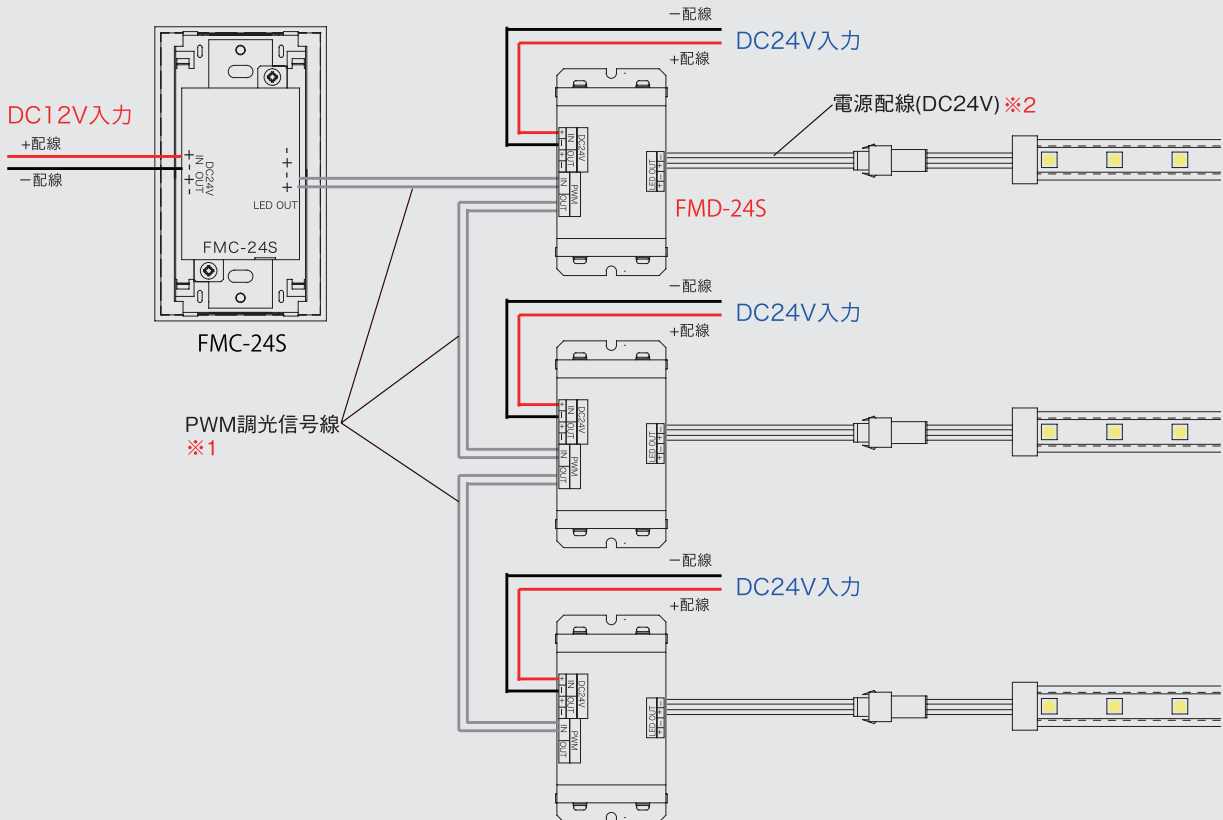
DC12V入力
+配線
ー配線
+
IN
ー
DC24V
+
OUT
ー
ー
+
+
LED OUT
FMC-24S
FMC-24S

ー配線
DC24V入力
+配線
IN OUT DC24V
IN OUT PWM
LED OUT
FMD-24S
電源配線(DC24V) ※2

ー配線
DC24V入力
+配線
IN OUT DC24V
IN OUT PWM
LED OUT

PWM調光信号線
※1

ー配線
DC24V入力
+配線
IN OUT DC24V
IN OUT PWM
LED OUT